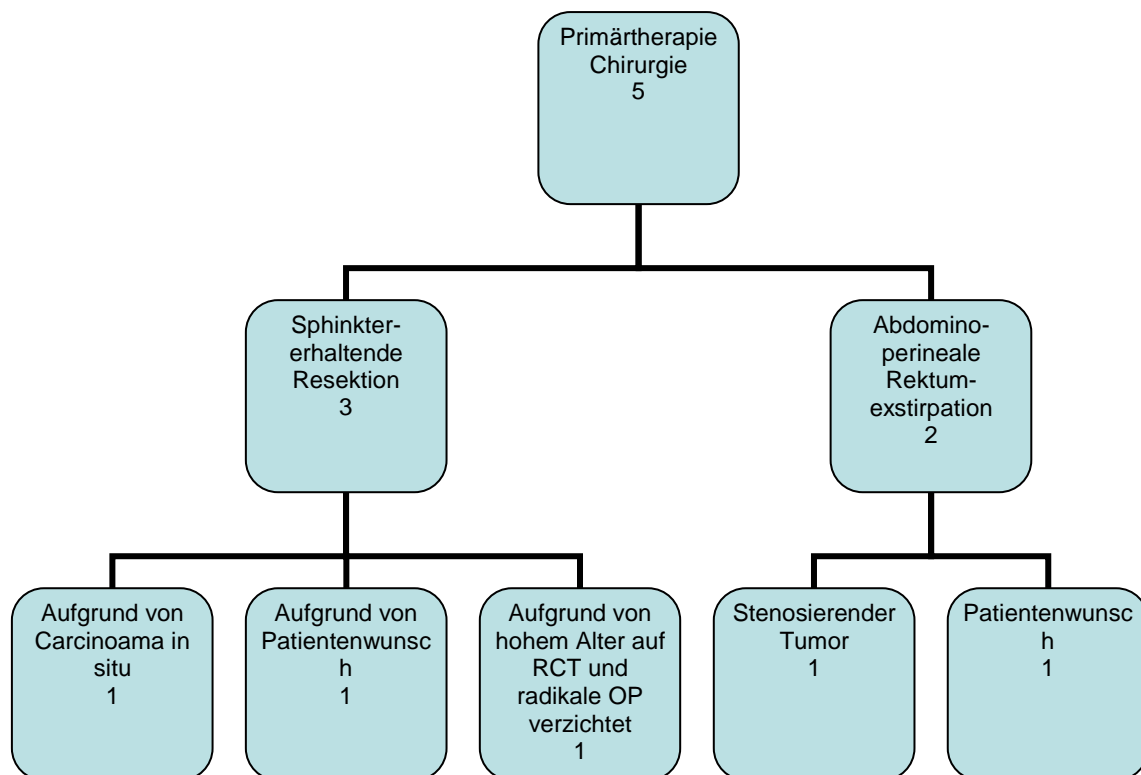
Primärtherapie
Chirurgie
5

Sphinkter-erhaltende
Resektion
3

Abdomino-perineale
Rektum-exstirpation
2

Aufgrund von
Carcinoama in
situ
1

Aufgrund von
Patientenwunsch
1

Aufgrund von
hohem Alter auf
RCT und
radikale OP
verzichtet
1

Stenosierender
Tumor
1

Patientenwunsch
1